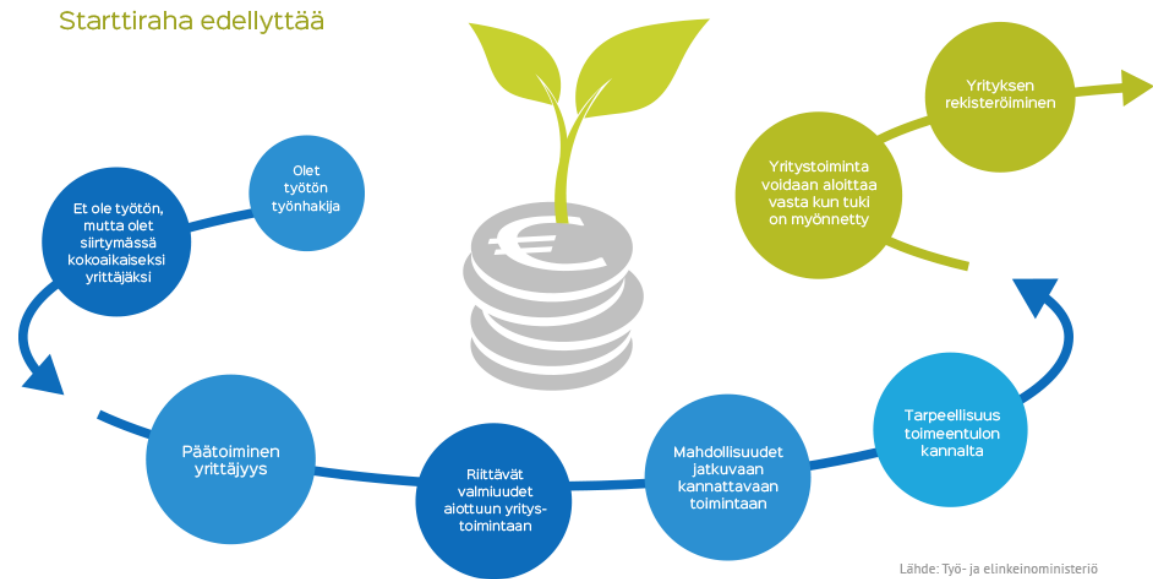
Starttiraha edellyttää

Olet työtön työnhakija

Et ole työtön, mutta olet siirtymässä kokoaikaiseksi yrittäjäksi

Päätoiminen yrittäjyys

Riittävät valmiuudet aiottuun yritystoimintaan

Mahdollisuudet jatkuvaan kannattavaan toimintaan

Tarpeellisuus toimeentulon kannalta

Yritystoiminta voidaan aloittaa vasta kun tuki on myönnetty

Yrityksen rekisteröiminen

€

Lähde: Työ- ja elinkeinoministeriö